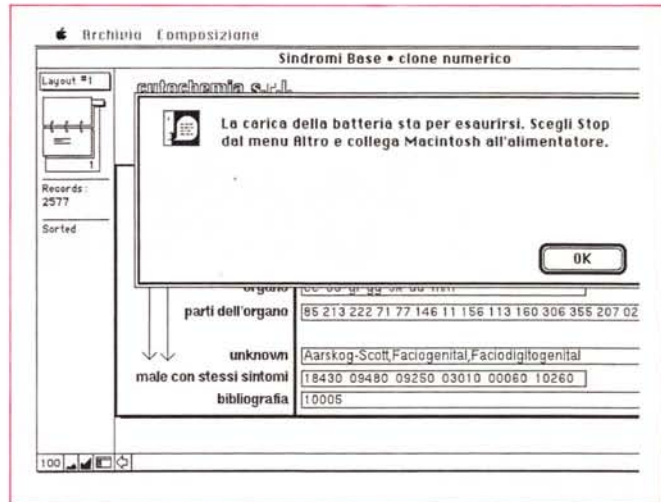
Archivio Composizione

Sindromi Base • clone numerico

Layout #1

Records : 2577

Sorted

cutechemia s.r.l.

La carica della batteria sta per esaurirsi. Scegli Stop dal menu Altro e collega Macintosh all'alimentatore.

OK

organo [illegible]

parti dell'organo 85 213 222 71 77 146 11 156 113 160 306 355 207 02

unknown Aarskog-Scott,Faciogenital,Faciodigitogenital

male con stessi sintomi 18430 09480 09250 03010 00060 10260

bibliografia 10005

100